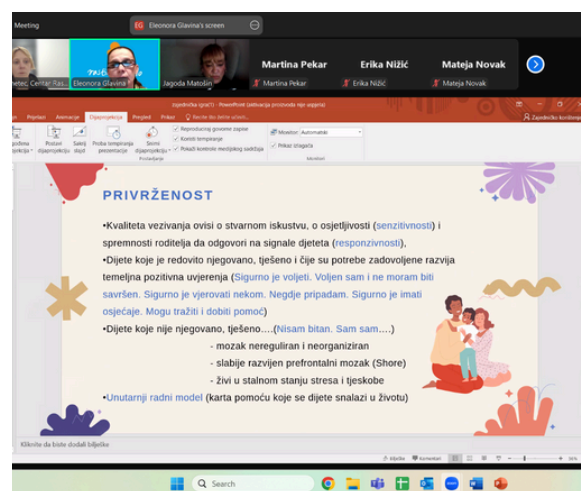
Meeting

EG Eleonora Glavina's screen

metec, Centar Ras...

Eleonora Glavina

Jagoda Matošin

Martina Pekar

Erika Nižić

Mateja Novak

Martina Pekar

Erika Nižić

Mateja Novak

Prijelazi Animacije Dijaprojekcija Pregled Prikaz

Zajedničko korištenje

Postavi dijaprojekciju Sakrij slajd Proba tempiranja prezentacije Snimi dijaprojekciju

Reproduciraj govorne zapise

Koristi tempiranje

Pokaži kontrole medijskog sadržaja

Postavljanje

Monitor: Automatski

Prikaz izlagača

Monitori

PRIVRŽENOST

•Kvaliteta vezivanja ovisi o stvarnom iskustvu, o osjetljivosti (senzitivnosti) i spremnosti roditelja da odgovori na signale djeteta (responzivnosti),

•Dijete koje je redovito njegovano, tješeno i čije su potrebe zadovoljene razvija temeljna pozitivna uvjerenja (Sigurno je voljeti. Voljen sam i ne moram biti savršen. Sigurno je vjerovati nekom. Negdje pripadam. Sigurno je imati osjećaje. Mogu tražiti i dobiti pomoć)

•Dijete koje nije njegovano, tješeno….(Nisam bitan. Sam sam….)

- mozak nereguliran i neorganiziran

- slabije razvijen prefrontalni mozak (Shore)

- živi u stalnom stanju stresa i tjeskobe

•Unutarnji radni model (karta pomoću koje se dijete snalazi u životu)

Kliknite da biste dodali bilješke

Bilješke Komentari

Search